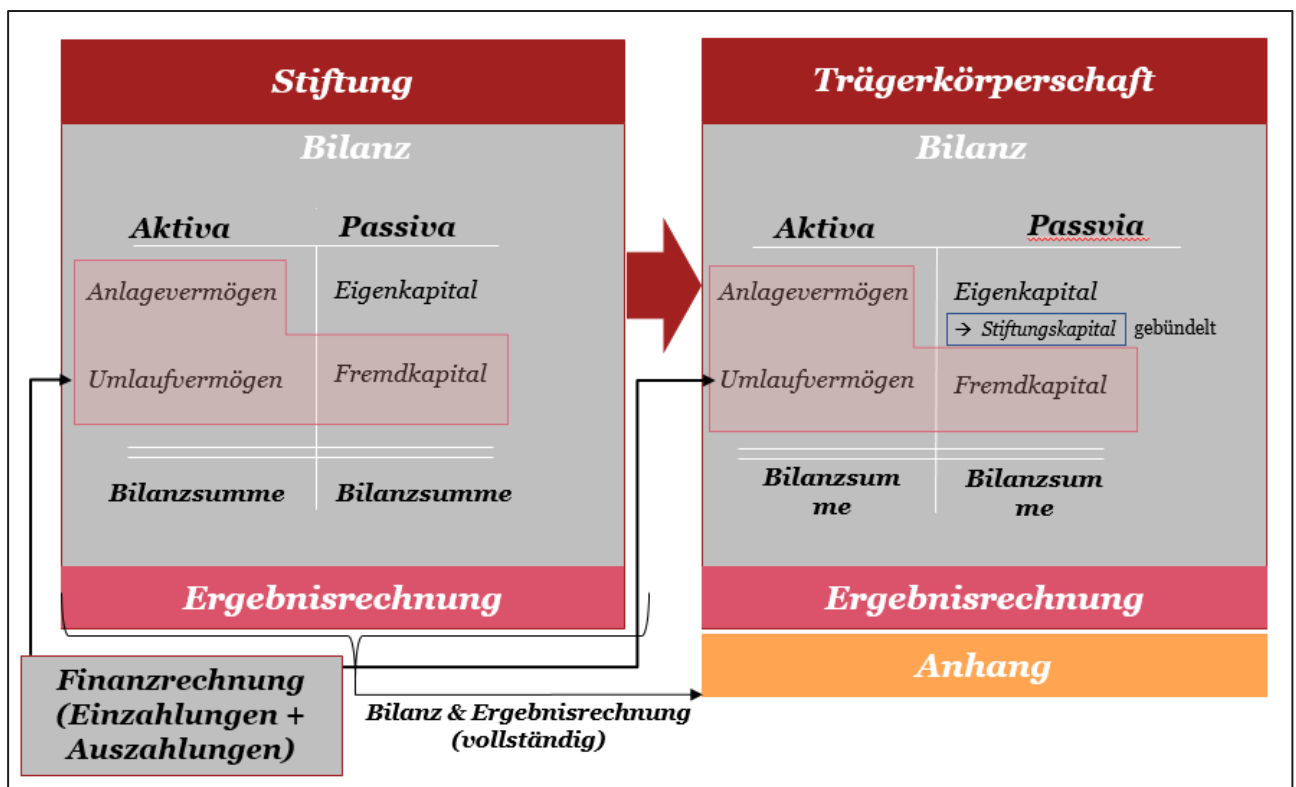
Stiftung

Bilanz

Aktiva

Passiva

Anlagevermögen

Eigenkapital

Umlaufvermögen

Fremdkapital

Bilanzsumme

Bilanzsumme

Ergebnisrechnung

Trägerkörperschaft

Bilanz

Aktiva

Passvia

Anlagevermögen

Eigenkapital

→ Stiftungskapital gebündelt

Umlaufvermögen

Fremdkapital

Bilanzsumme

Bilanzsumme

Ergebnisrechnung

Anhang

Finanzrechnung (Einzahlungen + Auszahlungen)

Bilanz & Ergebnisrechnung (vollständig)